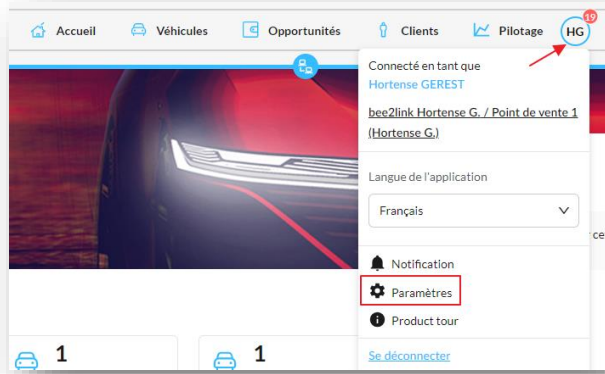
Accueil Véhicules Opportunités Clients Pilotage HG 19

Connecté en tant que
Hortense GEREST

bee2link Hortense G. / Point de vente 1 (Hortense G.)

Langue de l'application

Français

Notification

Paramètres

Product tour

Se déconnecter

ce

1

1